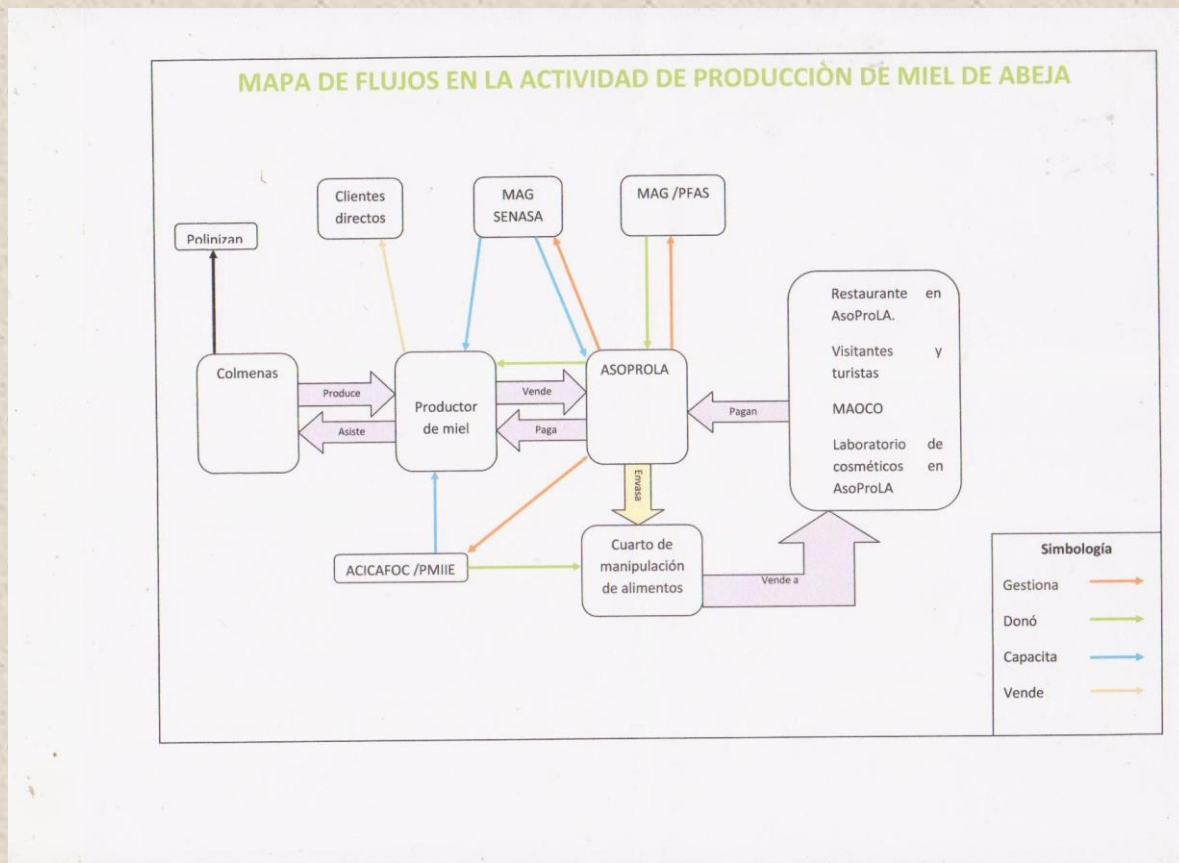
MAPA DE FLUJOS EN LA ACTIVIDAD DE PRODUCCIÒN DE MIEL DE ABEJA

Clientes directos

MAG SENASA

MAG /PFAS

Polinizan

Restaurante en AsoProLA.

Visitantes y turistas

MAOCO

Laboratorio de cosméticos en AsoProLA

Colmenas

Produce

Asiste

Productor de miel

Vende

Paga

ASOPROLA

Pagan

Envasa

ACICAFOC /PMIIE

Cuarto de manipulación de alimentos

Vende a

Simbología

Gestiona

Donó

Capacita

Vende